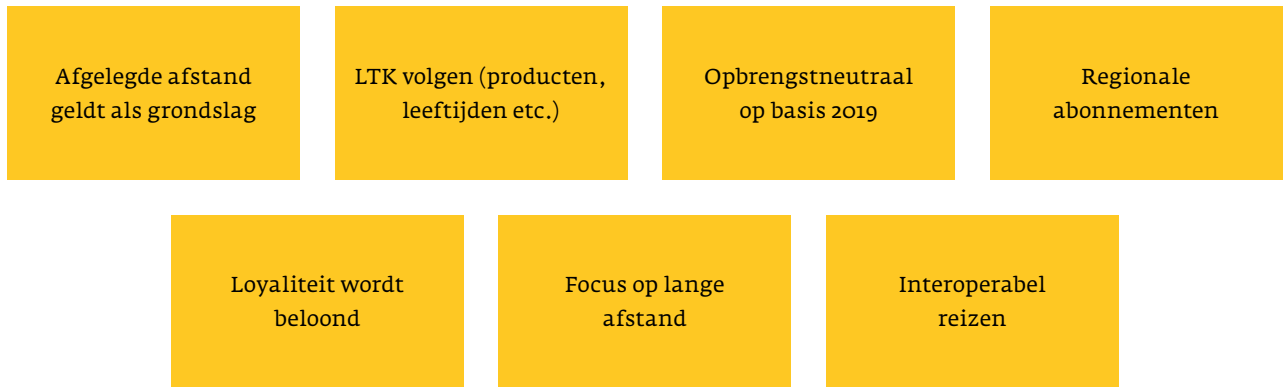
Afgelegde afstand geldt als grondslag

LTK volgen (producten, leeftijden etc.)

Opbrengstneutraal op basis 2019

Regionale abonnementen

Loyaliteit wordt beloond

Focus op lange afstand

Interoperabel reizen